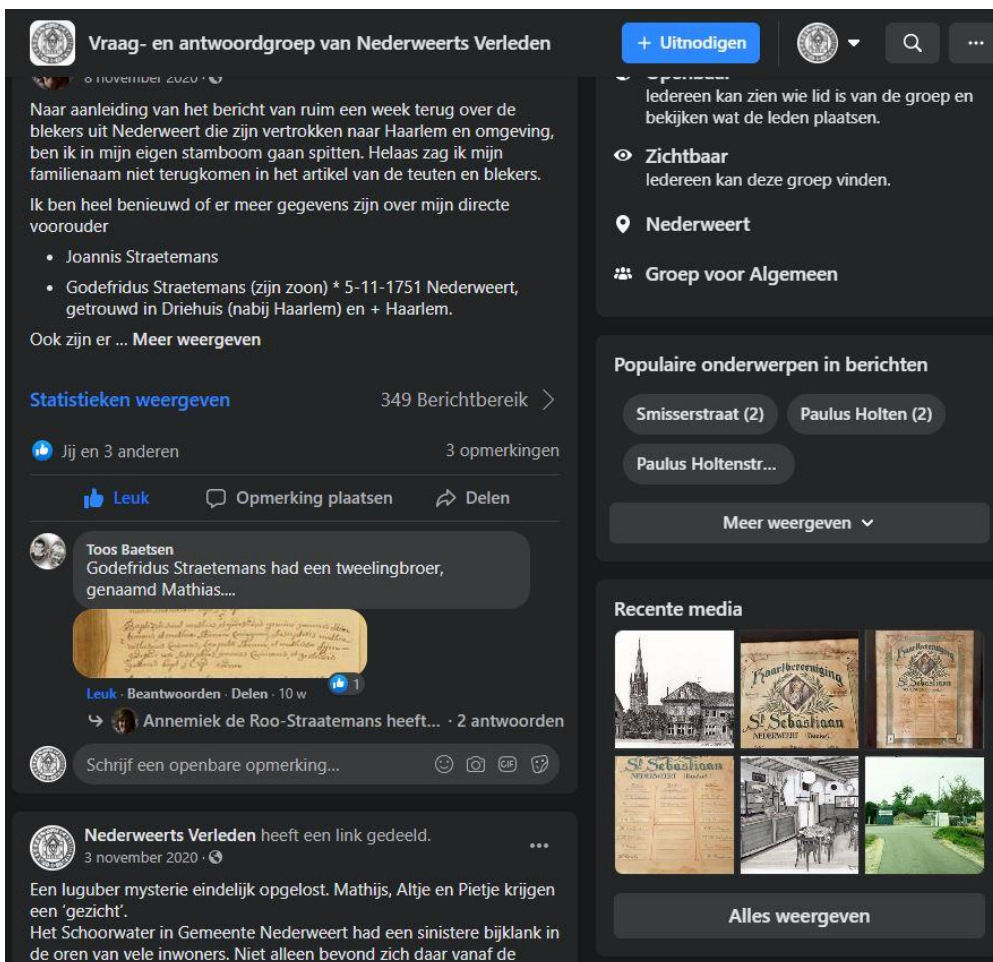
Vraag- en antwoordgroep van Nederweerts Verleden

+ Uitnodigen

8 november 2020 ·

Naar aanleiding van het bericht van ruim een week terug over de blekers uit Nederweert die zijn vertrokken naar Haarlem en omgeving, ben ik in mijn eigen stamboom gaan spitten. Helaas zag ik mijn familienaam niet terugkomen in het artikel van de teuten en blekers.

Ik ben heel benieuwd of er meer gegevens zijn over mijn directe voorouder

- Joannis Straetemans
- Godefridus Straetemans (zijn zoon) * 5-11-1751 Nederweert, getrouwd in Driehuis (nabij Haarlem) en + Haarlem.

Ook zijn er ... Meer weergeven

Statistieken weergeven

349 Berichtbereik

Jij en 3 anderen

3 opmerkingen

Leuk

Opmerking plaatsen

Delen

Toos Baetsen
Godefridus Straetemans had een tweelingbroer, genaamd Mathias....

1

Leuk · Beantwoorden · Delen · 10 w

Annemiek de Roo-Straatemans heeft... · 2 antwoorden

Schrijf een openbare opmerking...

Nederweerts Verleden heeft een link gedeeld.
3 november 2020 ·

Een luguber mysterie eindelijk opgelost. Mathijs, Altje en Pietje krijgen een 'gezicht'.
Het Schoorwater in Gemeente Nederweert had een sinistere bijklank in de oren van vele inwoners. Niet alleen bevond zich daar vanaf de

Openbaar
Iedereen kan zien wie lid is van de groep en bekijken wat de leden plaatsen.

Zichtbaar
Iedereen kan deze groep vinden.

Nederweert

Groep voor Algemeen

Populaire onderwerpen in berichten

Smisserstraat (2)

Paulus Holten (2)

Paulus Holtenstr...

Meer weergeven

Recente media

Kaartvereeniging St. Sebastiaan NEDERWEERT

St. Sebastiaan NEDERWEERT

Alles weergeven